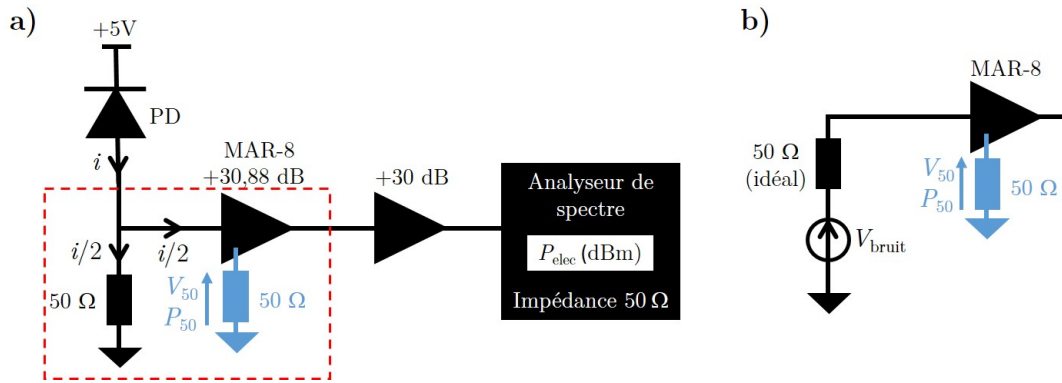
a)

+5V

PD

$i$

MAR-8
+30,88 dB

+30 dB

Analyseur de spectre

$P_{\text{elec}}$ (dBm)

Impédance 50 Ω

$i/2$

$i/2$

50 Ω

$V_{50}$
$P_{50}$

50 Ω

b)

MAR-8

50 Ω
(idéal)

$V_{50}$
$P_{50}$

50 Ω

$V_{\text{bruit}}$